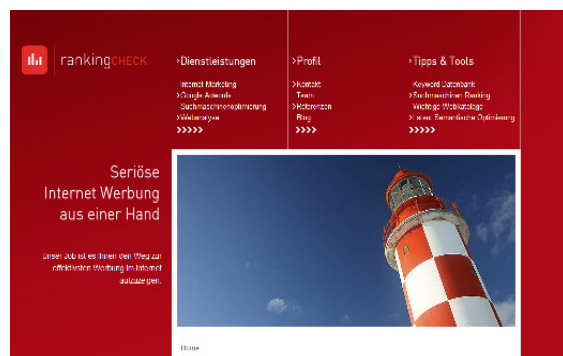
rankingCHECK

›Dienstleistungen

Internet Marketing
›Google Adwords
Suchmaschinenoptimierung
›Webanalyse
›››››

›Profil

›Kontakt
Team
›Referenzen
Blog
››››

›Tipps & Tools

Keyword Datenbank
›Suchmaschinen Ranking
Wichtige Webkataloge
›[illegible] Semantische Optimierung
›››››

Seriöse
Internet Werbung
aus einer Hand

Unser Job ist es Ihnen den Weg zur effektivsten Werbung im Internet aufzuzeigen.

Home